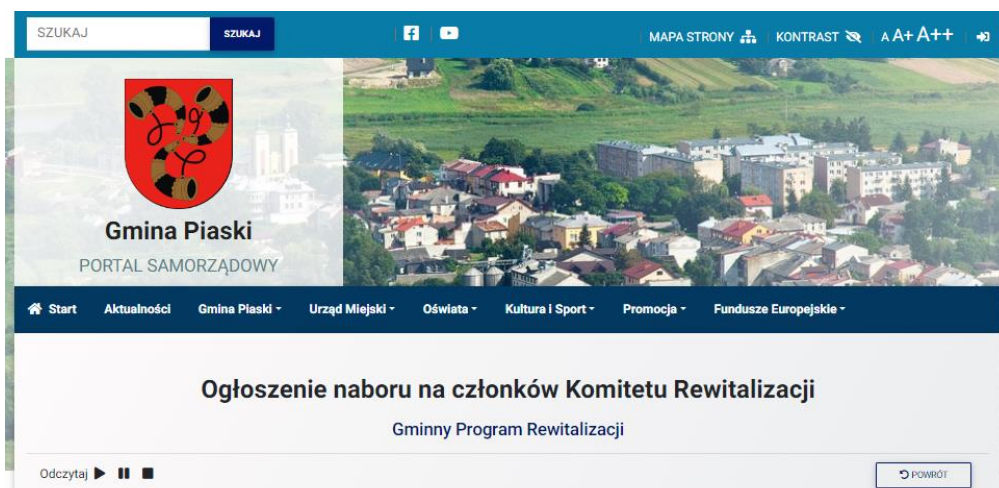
SZUKAJ SZUKAJ

MAPA STRONY KONTRAST A A+ A++

Gmina Piaski

PORTAL SAMORZĄDOWY

Start Aktualności Gmina Piaski Urząd Miejski Oświata Kultura i Sport Promocja Fundusze Europejskie

Ogłoszenie naboru na członków Komitetu Rewitalizacji

Gminny Program Rewitalizacji

Odczytaj

POWRÓT